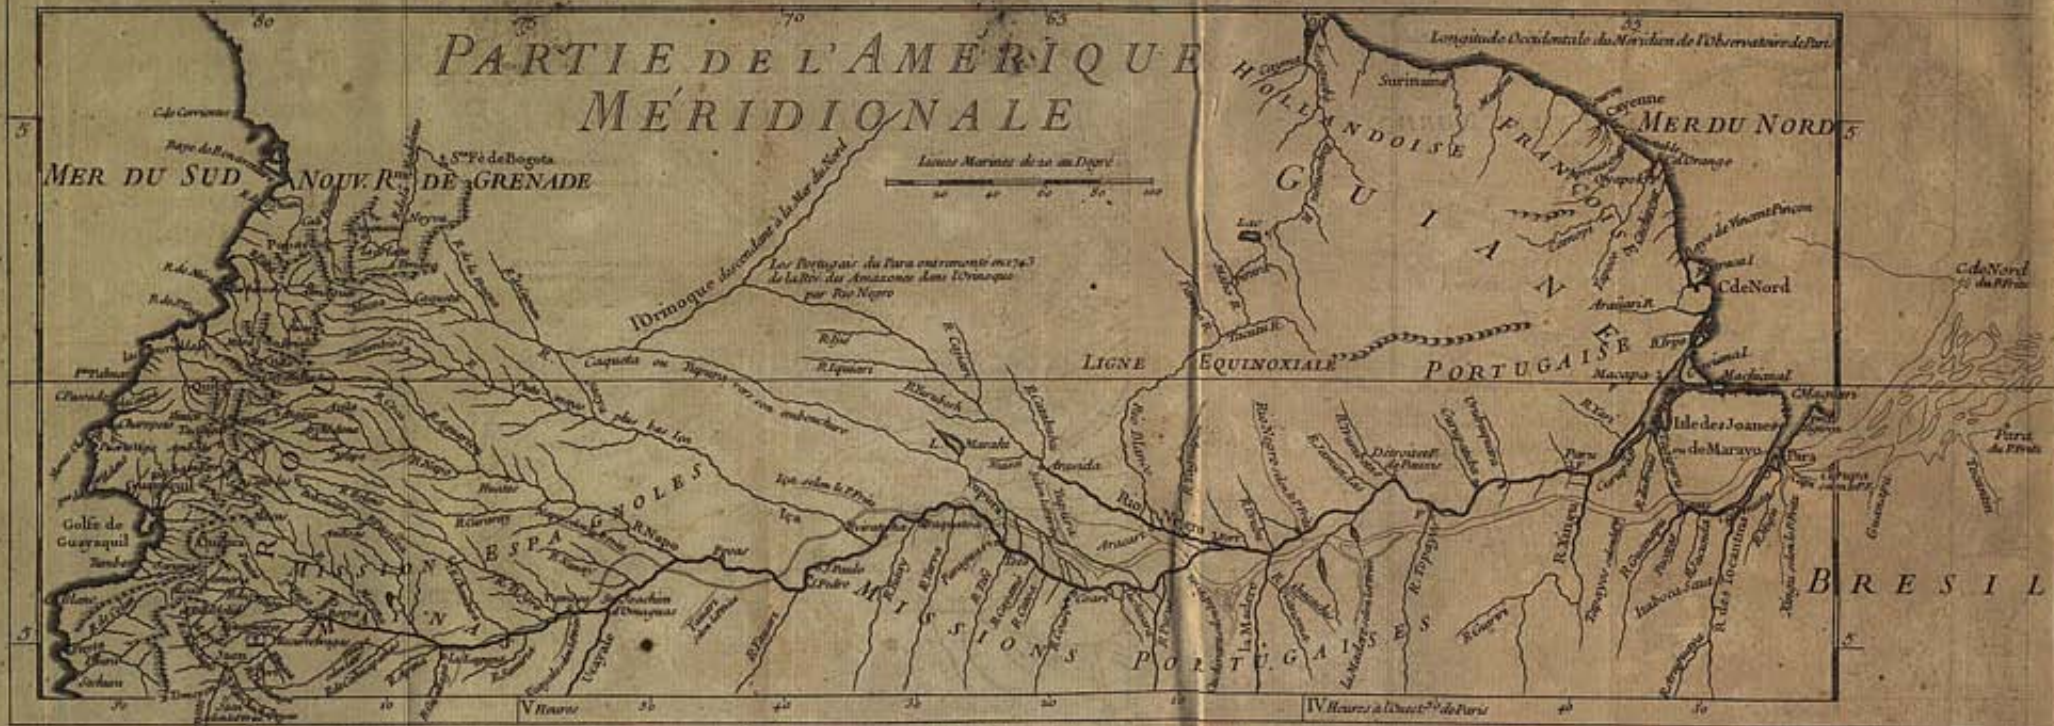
PARTIE DE L'AMÉRIQUE MÉRIDIONALE

Lieues Marines de 20 au Degré
20 40 60 80 100

Longitude Occidentale du Méridien de l'Observatoire de Paris

80 75 70 65 55

MER DU SUD

NOUV. R.me DE GRENADE

S.te Fé de Bogota

MER DU NORD

HOLLANDOISE

FRANÇOISE

GUIANE

PORTUGAISE

Surinam

Cayenne

C. d'Orange

C de Nord

Ligne Equinoxiale

L'Orinoque descendant à la Mer du Nord

Les Portugais du Para entrerent en 1743 de la Riv. des Amazones dans l'Orinoque par Rio Negro

Caqueta ou Yupura vers son embouchure

Rio Negro

Isle des Joanes ou de Marayo

Para

Macapa

Golfe de Guayaquil

Quito

MISSIONS ESPAGNOLES

MISSIONS PORTUGAISES

BRESIL

C de Nord du P. Fritz

R. Napo

R. Xingu

R. des Tocantins

La Madere

R. Topayos

V Heures

IV Heures à l'Ouest de Paris

5